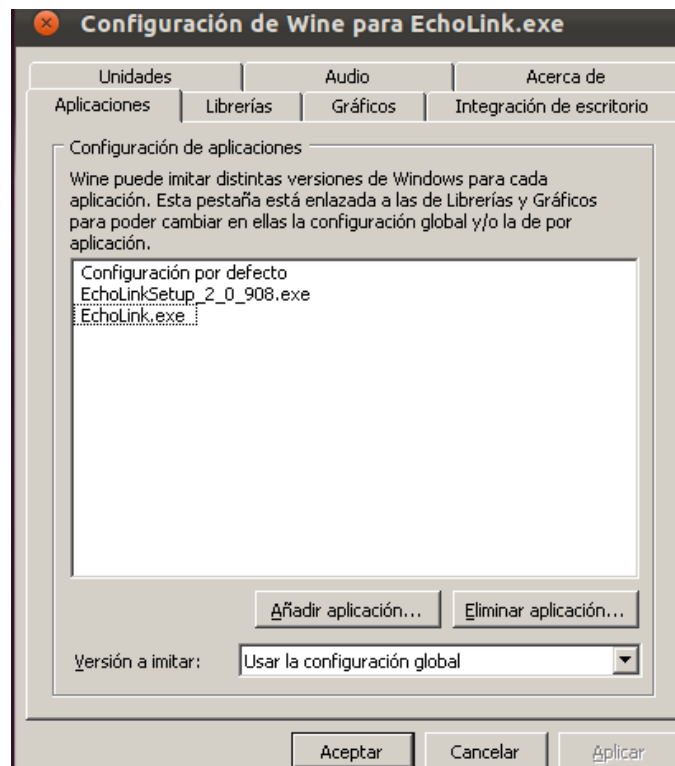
Configuración de Wine para EchoLink.exe

Unidades | Audio | Acerca de
Aplicaciones | Librerías | Gráficos | Integración de escritorio

Configuración de aplicaciones

Wine puede imitar distintas versiones de Windows para cada aplicación. Esta pestaña está enlazada a las de Librerías y Gráficos para poder cambiar en ellas la configuración global y/o la de por aplicación.

Configuración por defecto
EchoLinkSetup_2_0_908.exe
EchoLink.exe

Añadir aplicación...
Eliminar aplicación...

Versión a imitar:
Usar la configuración global

Aceptar
Cancelar
Aplicar